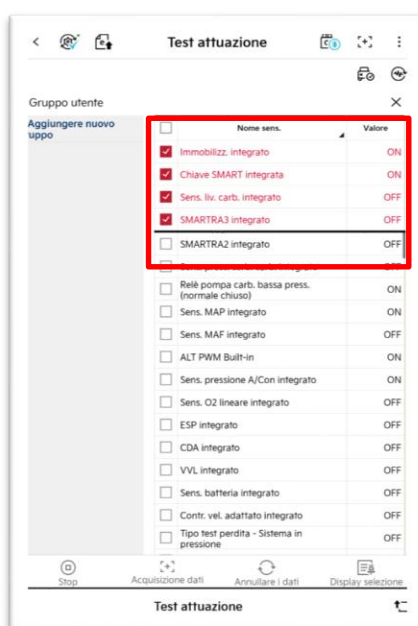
Test attuazione

Gruppo utente

Aggiungere nuovo uppo

| | Nome sens. | Valore |
|---|---|---|
| ☑ | Immobilizz. integrato | ON |
| ☑ | Chiave SMART integrata | ON |
| ☑ | Sens. liv. carb. integrato | OFF |
| ☑ | SMARTRA3 integrato | OFF |
| ☐ | SMARTRA2 integrato | OFF |
| ☐ | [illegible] | OFF |
| ☐ | Relè pompa carb. bassa press. (normale chiuso) | ON |
| ☐ | Sens. MAP integrato | ON |
| ☐ | Sens. MAF integrato | OFF |
| ☐ | ALT PWM Built-in | ON |
| ☐ | Sens. pressione A/Con integrato | ON |
| ☐ | Sens. O2 lineare integrato | OFF |
| ☐ | ESP integrato | OFF |
| ☐ | CDA integrato | OFF |
| ☐ | VVL integrato | OFF |
| ☐ | Sens. batteria integrato | OFF |
| ☐ | Contr. vel. adattato integrato | OFF |
| ☐ | Tipo test perdita - Sistema in pressione | OFF |

Stop
Acquisizione dati
Annullare i dati
Display selezione

Test attuazione